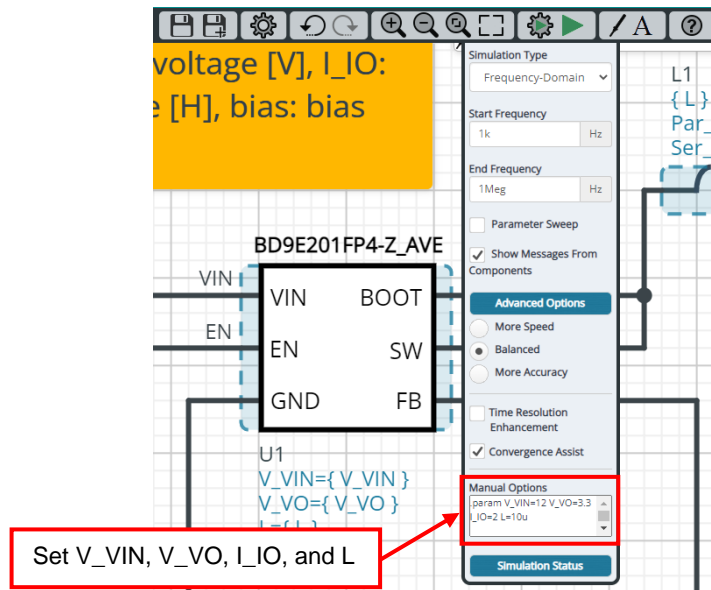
voltage [V], I_IO:
e [H], bias: bias

Simulation Type
Frequency-Domain
Start Frequency
1k Hz
End Frequency
1Meg Hz
Parameter Sweep
Show Messages From Components
Advanced Options
More Speed
Balanced
More Accuracy
Time Resolution Enhancement
Convergence Assist
Manual Options
.param V_VIN=12 V_VO=3.3 I_IO=2 L=10u
Simulation Status

L1
{ L }
Par_
Ser_

BD9E201FP4-Z_AVE
VIN
EN
VIN
EN
GND
BOOT
SW
FB
U1
V_VIN={ V_VIN }
V_VO={ V_VO }
L={ L }

Set V_VIN, V_VO, I_IO, and L